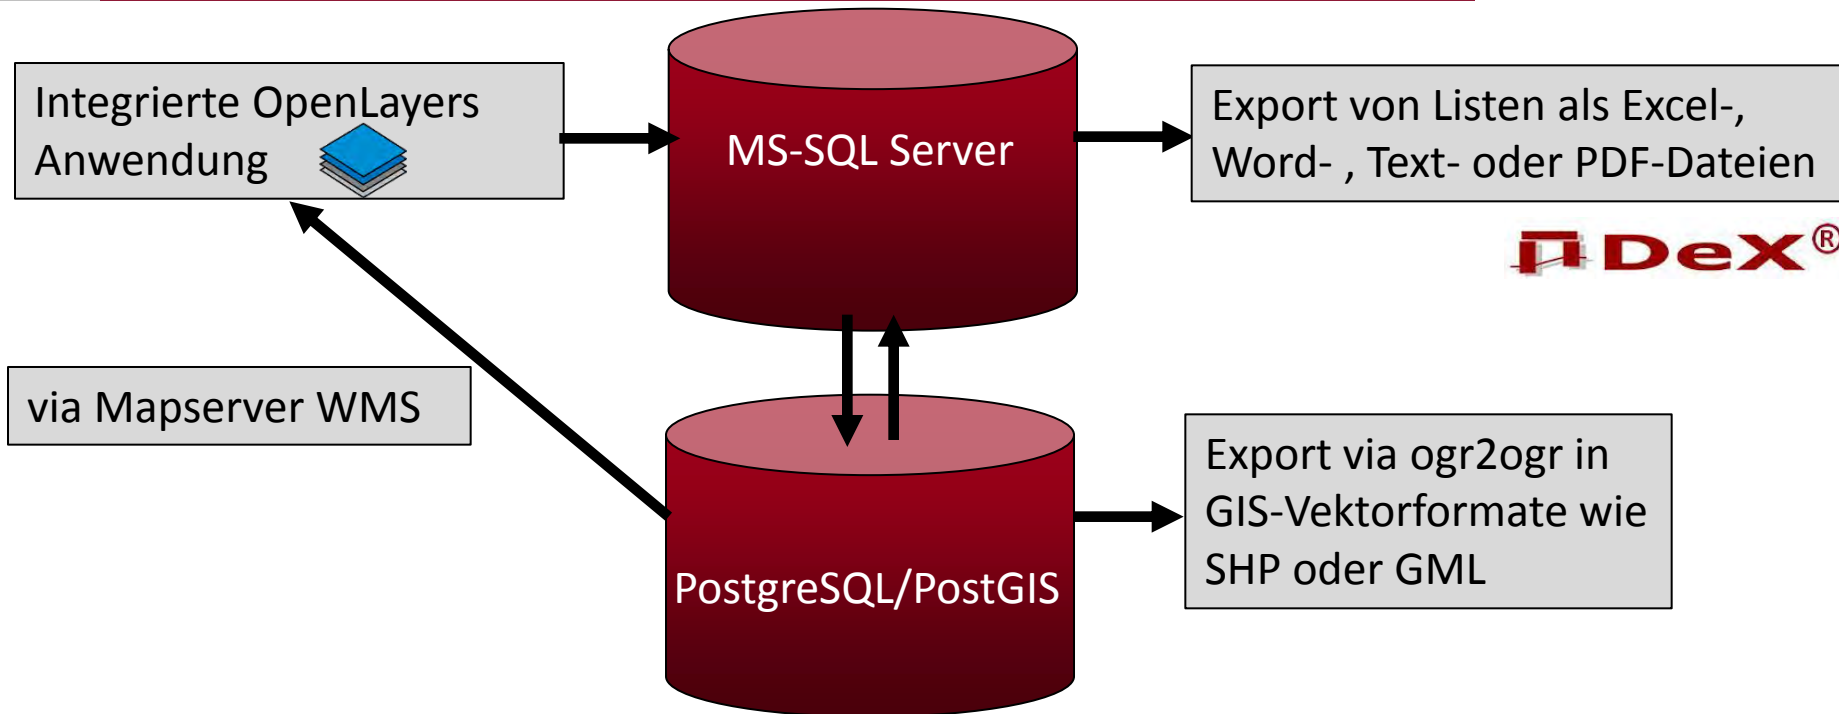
Integrierte OpenLayers Anwendung

MS-SQL Server

Export von Listen als Excel-, Word- , Text- oder PDF-Dateien

DeX®

via Mapserver WMS

PostgreSQL/PostGIS

Export via ogr2ogr in GIS-Vektorformate wie SHP oder GML